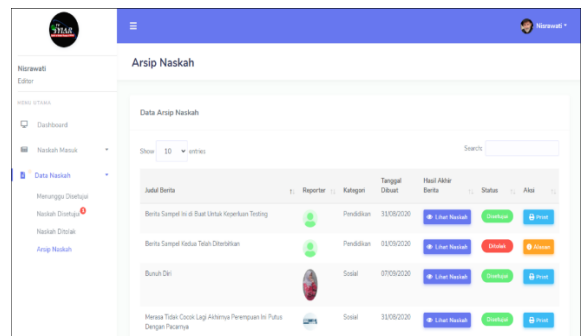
FAJAR

Nisrawati
Editor

MENU UTAMA

Dashboard

Naskah Masuk

Data Naskah

Menunggu Disetujui

Naskah Disetujui

Naskah Ditolak

Arsip Naskah

Nisrawati

Arsip Naskah

Data Arsip Naskah

Show 10 entries

Search:

| Judul Berita | Reporter | Kategori | Tanggal Dibuat | Hasil Akhir Berita | Status | Aksi |
|---|---|---|---|---|---|---|
| Berita Sampel Ini di Buat Untuk Keperluan Testing | | Pendidikan | 31/08/2020 | Lihat Naskah | Disetujui | Print |
| Berita Sampel Kedua Telah Diterbitkan | | Pendidikan | 01/09/2020 | Lihat Naskah | Ditolak | Alasan |
| Bunuh Diri | | Sosial | 07/09/2020 | Lihat Naskah | Disetujui | Print |
| Merasa Tidak Cocok Lagi Akhirnya Perempuan Ini Putus Dengan Pacarnya | | Sosial | 31/08/2020 | Lihat Naskah | Disetujui | Print |